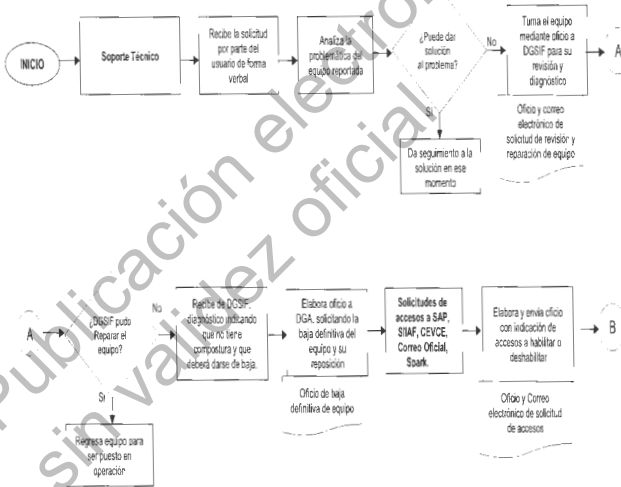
INICIO

Soporte Técnico

Recibe la solicitud por parte del usuario de forma verbal

Analiza la problemática del equipo reportada

¿Puede dar solución al problema?

No

Turna el equipo mediante oficio a DGSIF para su revisión y diagnóstico

A

Oficio y correo electrónico de solicitud de revisión y reparación de equipo

Si

Da seguimiento a la solución en ese momento

A

¿DGSIF pudo Reparar el equipo?

No

Recibe de DGSIF diagnóstico indicando que no tiene compostura y que deberá darse de baja.

Elabora oficio a DGA, solicitando la baja definitiva del equipo y su reposición

Oficio de baja definitiva de equipo

Solicitudes de accesos a SAP, SIIAF, CEVCE, Correo Oficial, Spark.

Elabora y envía oficio con indicación de accesos a habilitar o deshabilitar

B

Oficio y Correo electrónico de solicitud de accesos

Si

Regresa equipo para ser puesto en operación

Publicación electrónica sin validez oficial